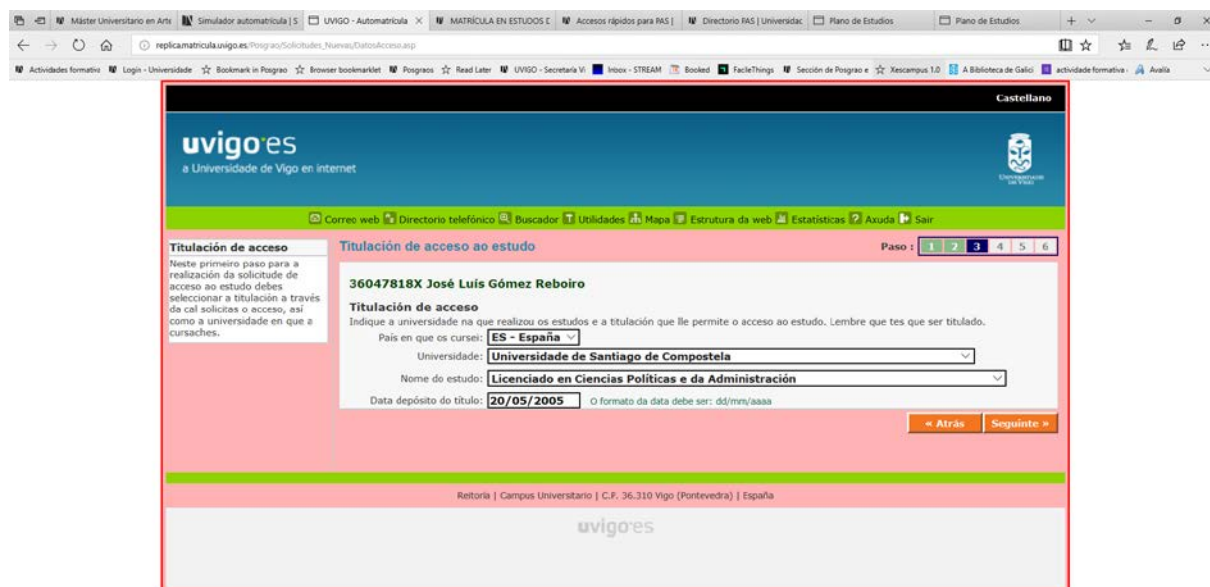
Máster Universitario en Arte | Simulador automatrícula | S | UVIGO - Automatrícula | MATRÍCULA EN ESTUDOS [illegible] | Accesos rápidos para PAS | Directorio PAS | Universidad | Plano de Estudios | Plano de Estudios

replicamatricula.uvigo.es/Posgrao/Solicitudes_Nuevas/DatosAcceso.asp

Actividades formativa | Login - Universidade | Bookmark in Posgrao | Browser bookmarklet | Posgraos | Read Later | UVIGO - Secretaría Vi | Inbox - STREAM | Booked | FacileThings | Sección de Posgrao e | Xescampus 1.0 | A Biblioteca de Galici | actividade formativa | Availa

Castellano

uvigo·es
a Universidade de Vigo en internet

Correo web | Directorio telefónico | Buscador | Utilidades | Mapa | Estrutura da web | Estatísticas | Axuda | Sair

Titulación de acceso

Neste primeiro paso para a realización da solicitude de acceso ao estudo debes seleccionar a titulación a través da cal solicitas o acceso, así como a universidade en que a cursaches.

Titulación de acceso ao estudo

Paso : 1 2 3 4 5 6

36047818X José Luís Gómez Reboiro

Titulación de acceso
Indique a universidade na que realizou os estudos e a titulación que lle permite o acceso ao estudo. Lembre que tes que ser titulado.

País en que os cursei: ES - España
Universidade: Universidade de Santiago de Compostela
Nome do estudo: Licenciado en Ciencias Políticas e da Administración
Data depósito do título: 20/05/2005 O formato da data debe ser: dd/mm/aaaa

« Atrás | Seguinte »

Reitoría | Campus Universitario | C.P. 36.310 Vigo (Pontevedra) | España

uvigo·es